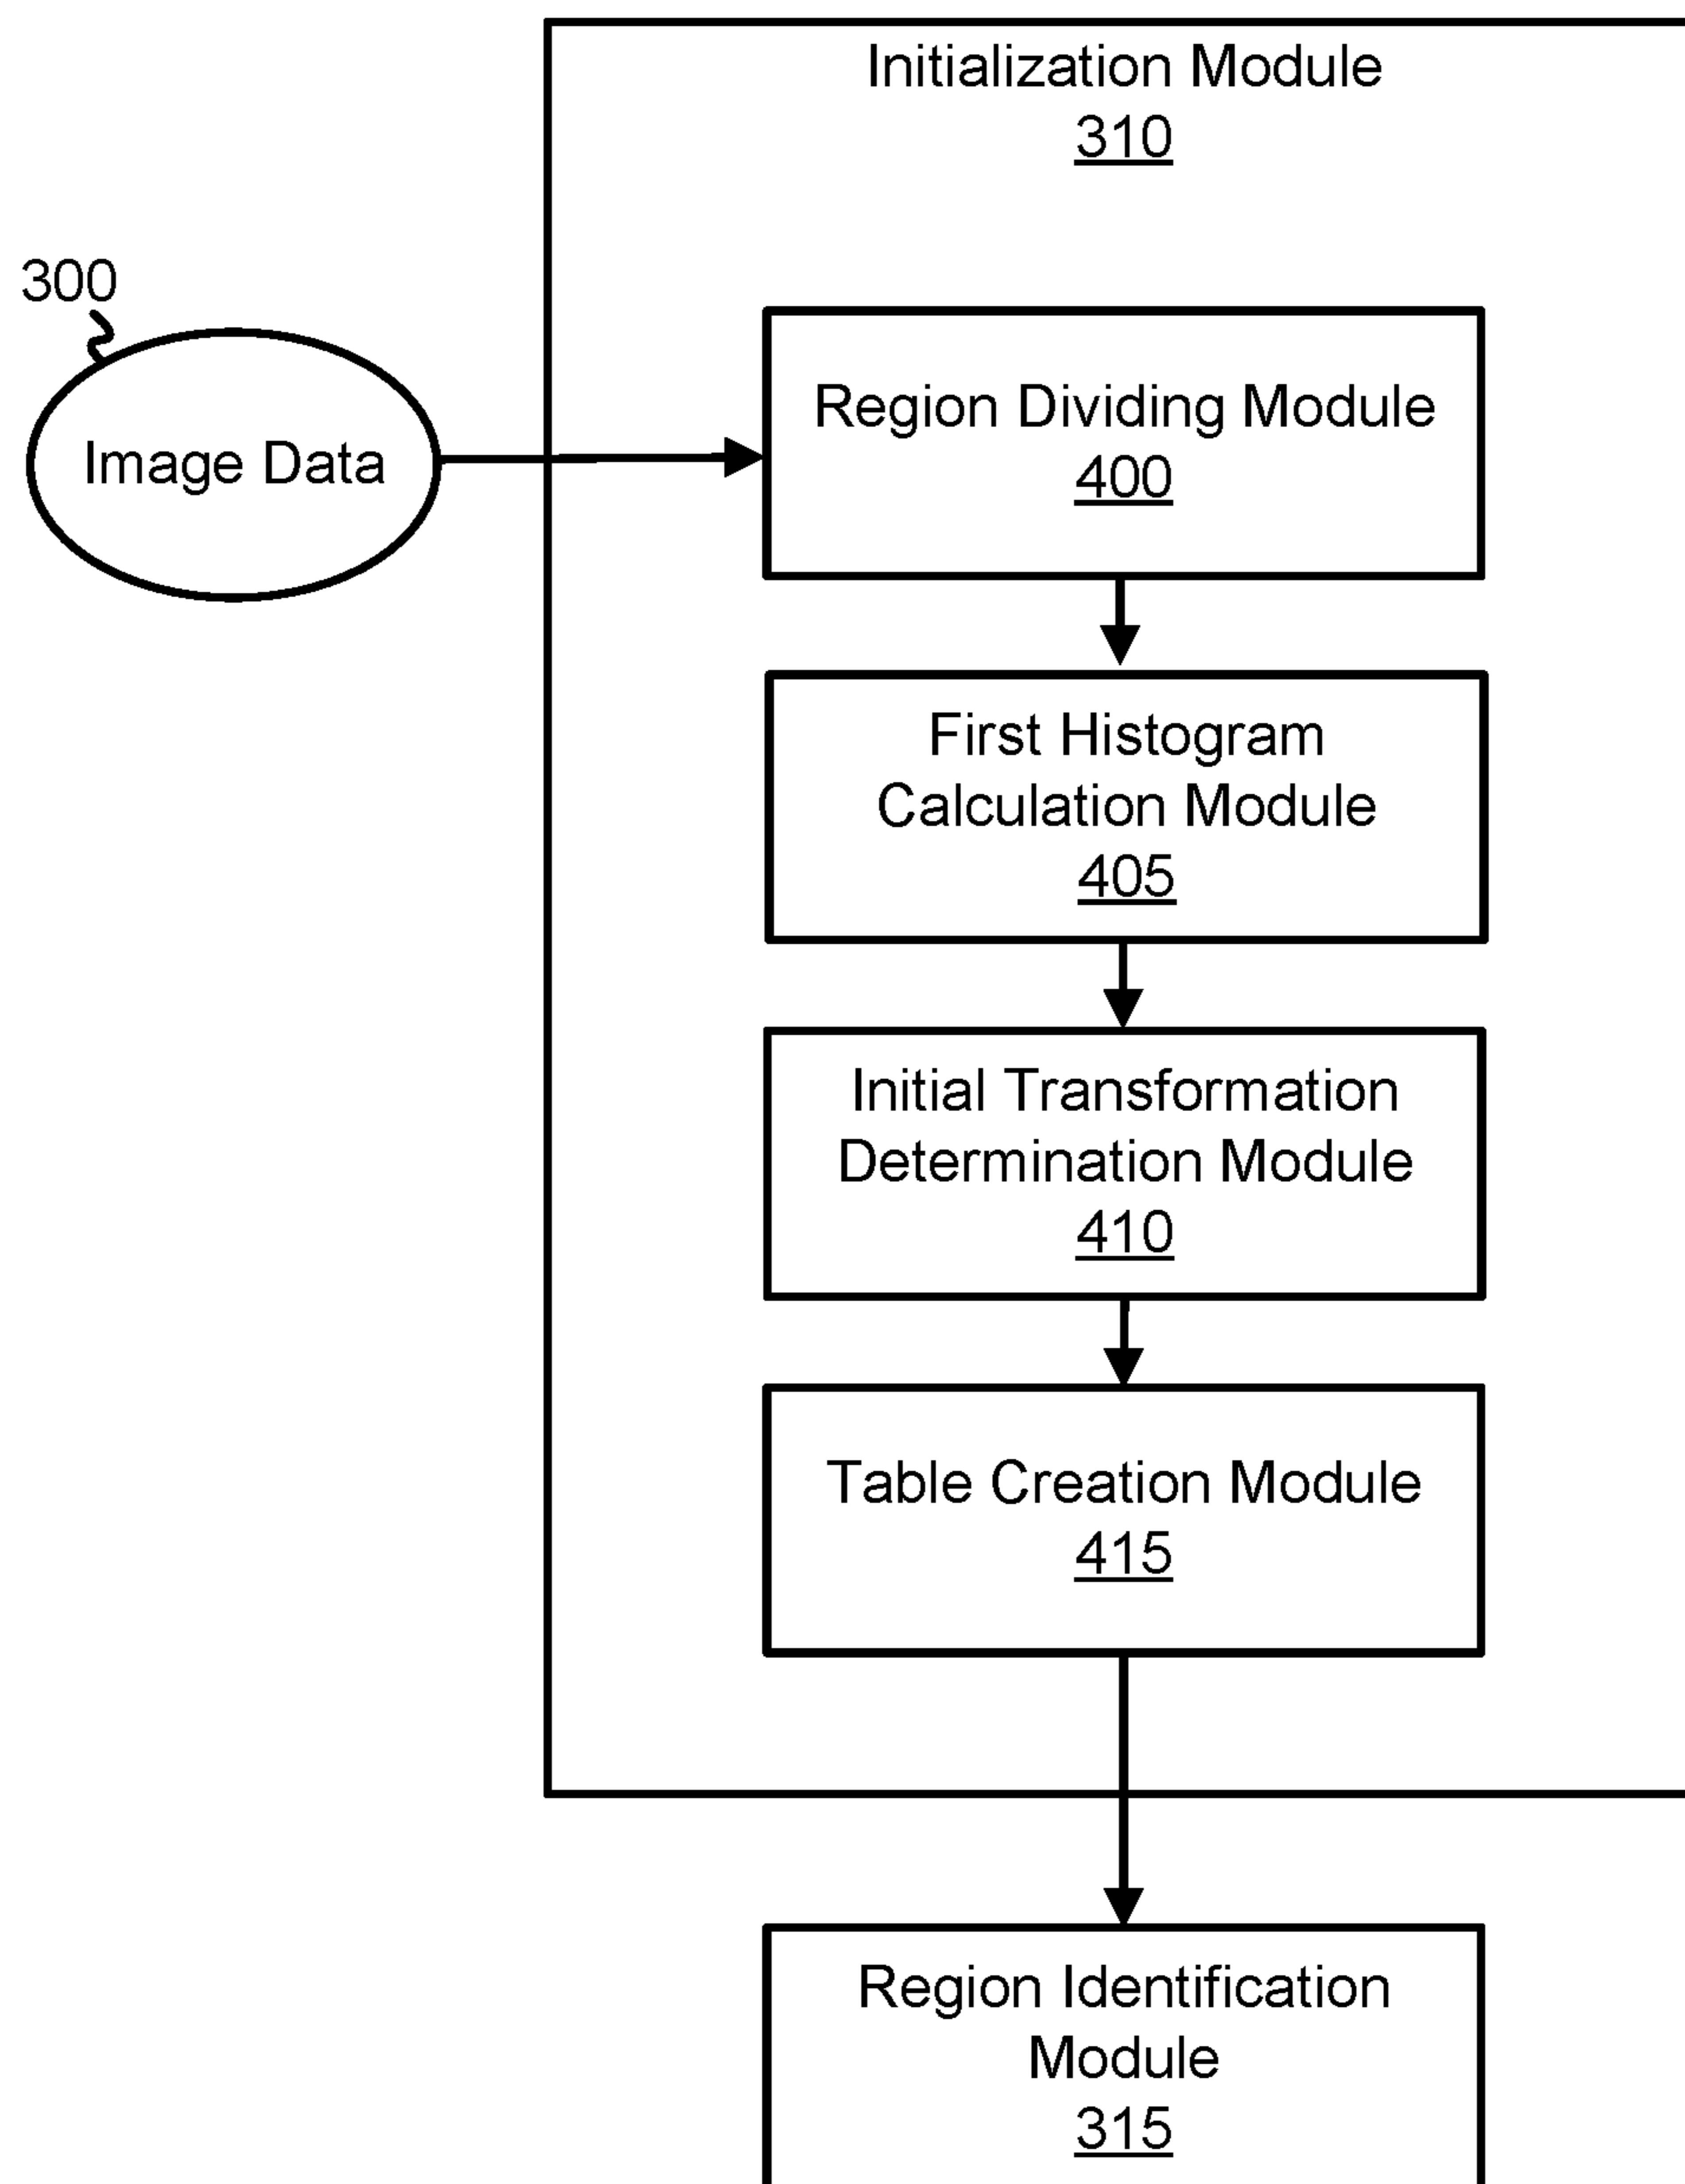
Initialization Module
310

300

Image Data

Region Dividing Module
400

First Histogram Calculation Module
405

Initial Transformation Determination Module
410

Table Creation Module
415

Region Identification Module
315